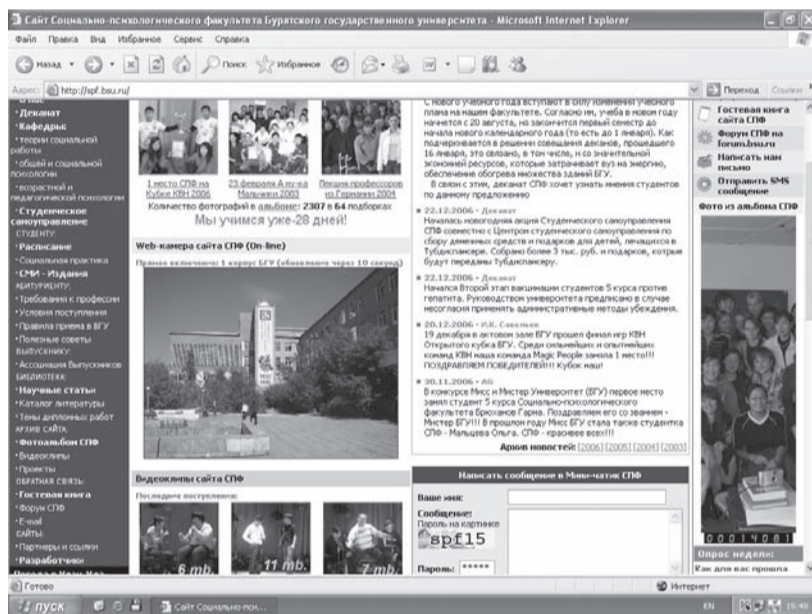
Сайт Социально-психологического факультета Бурятского государственного университета - Microsoft Internet Explorer

Файл Правка Вид Избранное Сервис Справка

Назад Поиск Избранное

Адрес http://spf.bsu.ru/

Переход Ссылки

·Деканат
·Кафедры:
·теории социальной работы
·общей и социальной психологии
·возрастной и педагогической психологии
·Студенческое самоуправление
СТУДЕНТУ:
·Расписание
·Социальная практика
·СМИ - Издания
АБИТУРИЕНТУ:
·Требования к профессии
·Условия поступления
·Правила приема в БГУ
·Полезные советы
ВЫПУСКНИКУ:
·Ассоциация Выпускников
БИБЛИОТЕКА:
·Научные статьи
·Каталог литературы
·Темы дипломных работ
АРХИВ САЙТА:
·Фотоальбом СПФ
·Видеоклипы
·Проекты
ОБРАТНАЯ СВЯЗЬ:
·Гостевая книга
·Форум СПФ
·E-mail
САЙТЫ:
·Партнеры и ссылки
·Разработчики

1 место СПФ на Кубке КВН 2006
23 февраля А ну-ка Мальчики 2003
Лекция профессоров из Германии 2004
Количество фотографий в альбоме: 2307 в 64 подборках
Мы учимся уже 28 дней!

Web-камера сайта СПФ (On-line)
Прямое включение: 1 корпус БГУ (обновление через 10 секунд)

Видеоклипы сайта СПФ
Последние поступления:
6 mb.
11 mb.
7 mb.

С нового учебного года вступают в силу изменения учебного плана на нашем факультете. Согласно им, учеба в новом году начнется с 20 августа, но закончится первый семестр до начала нового календарного года (то есть до 1 января). Как подчеркивается в решении совещания деканов, прошедшего 16 января, это связано, в том числе, и со значительной экономией ресурсов, которые затрачивает вуз на энергию, обеспечение обогрева множества зданий БГУ.
В связи с этим, деканат СПФ хочет узнать мнения студентов по данному предложению

22.12.2006 - Деканат
Началась новогодняя акция Студенческого самоуправления СПФ совместно с Центром социального обслуживания по сбору денежных средств и подарков для детей, лечащихся в Тубдиспансере. Собрано более 3 тыс. руб. и подарков, котрые будут переданы Тубдиспансеру.

22.12.2006 - Деканат
Начался Второй этап вакцинации 5 курса против гепатита. Руководством университета предписано в случае несогласия применять административные методы убеждения.

20.12.2006 - И.К. Савельев
19 декабря в актовом зале БГУ прошел финал игр КВН Открытого кубка БГУ. Среди сильнейших и опытнейших команд КВН наша команда Magic People заняла 1 место!!! ПОЗДРАВЛЯЕМ ПОБЕДИТЕЛЕЙ!!! Кубок наш!

30.11.2006 - АБ
В конкурсе Мисс и Мистер Университет (БГУ) первое место занял студент 5 курса Социально-психологического факультета Брюханов Гарма. Поздравляем его со званием - Мистер БГУ!!! В прошлом году Мисс БГУ стала также студентка СПФ - Мальцева Ольга. СПФ - красивее всех!!!
Архив новостей: [2006] [2005] [2004] [2003]

Написать сообщение в Мини-чат СПФ
Ваше имя:
Сообщение:
Пароль на картинке
spf15
Пароль: *****

Гостевая книга сайта СПФ
Форум СПФ на forum.bsu.ru
Написать нам письмо
Отправить SMS сообщение
Фото из альбома СПФ
0001081
Опрос недели:
Как для вас прошла

Готово
Интернет
пуск
Сайт Социально-пси...
EN